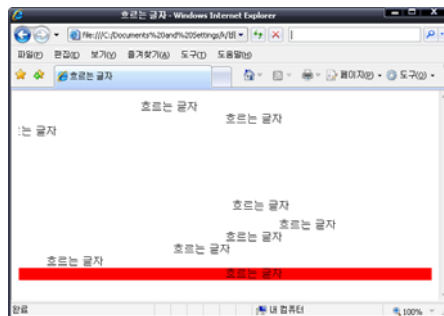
흐르는 글자 - Windows Internet Explorer

file:///C:/Documents%20and%20Settings/k/바

파일(F) 편집(E) 보기(V) 즐겨찾기(A) 도구(T) 도움말(H)

흐르는 글자

페이지(P) 도구(O)

흐르는 글자

흐르는 글자

:는 글자

흐르는 글자

흐르는 글자

흐르는 글자

흐르는 글자

흐르는 글자

흐르는 글자

완료

내 컴퓨터

100%